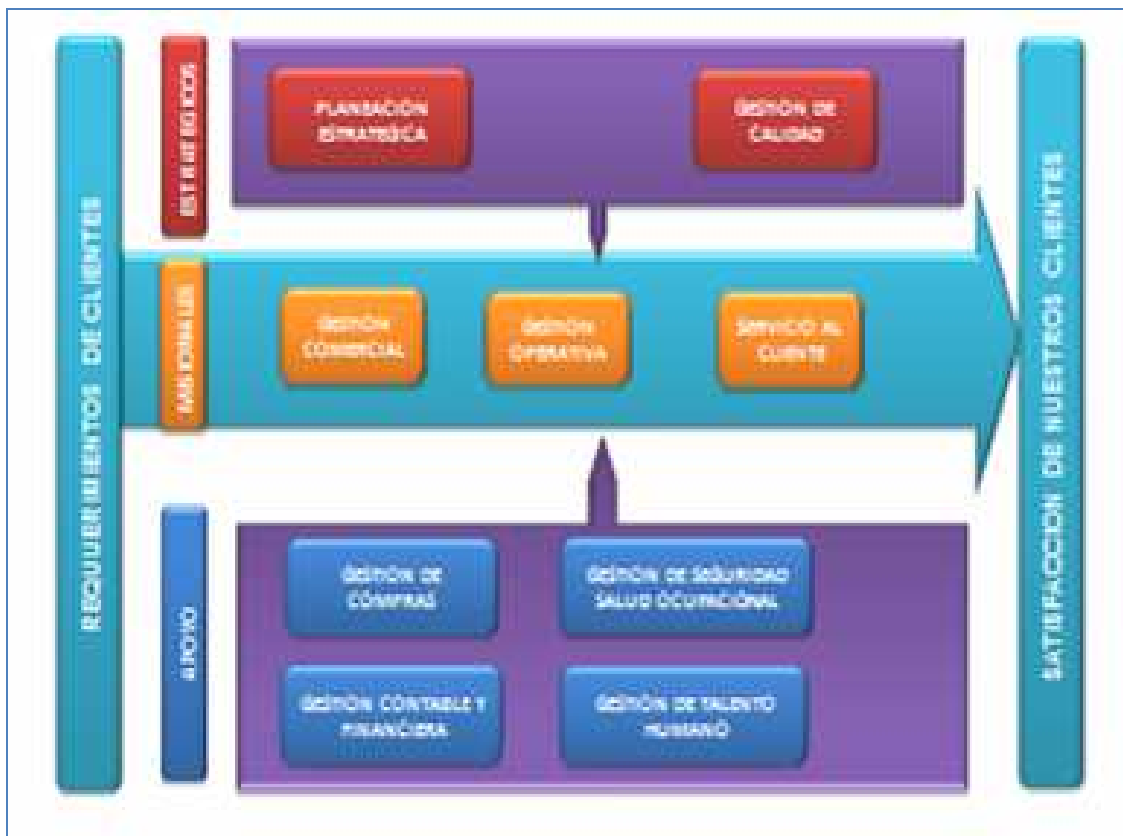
REQUERIMIENTOS DE CLIENTES

ESTRATEGICOS

PLANEACIÓN ESTRATÉGICA

GESTIÓN DE CALIDAD

MISIONALES

GESTIÓN COMERCIAL

GESTIÓN OPERATIVA

SERVICIO AL CLIENTE

APOYO

GESTIÓN DE COMPRAS

GESTIÓN DE SEGURIDAD SALUD OCUPACIONAL

GESTIÓN CONTABLE Y FINANCIERA

GESTIÓN DE TALENTO HUMANO

SATISFACCIÓN DE NUESTROS CLIENTES